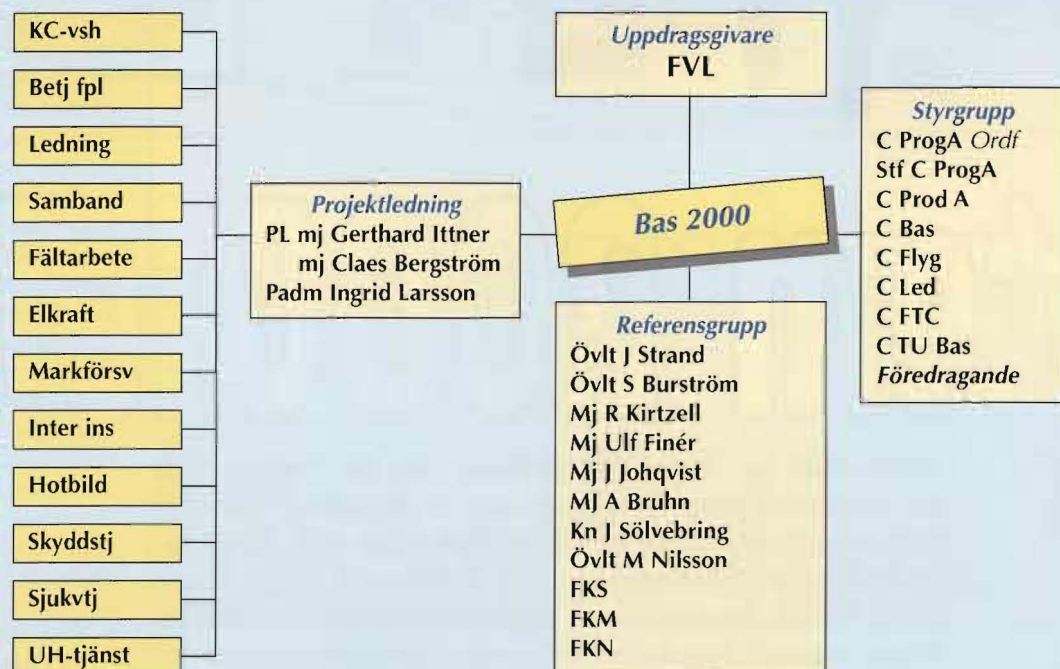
KC-vsh

Betj fpl

Ledning

Samband

Fältarbete

Elkraft

Markförsv

Inter ins

Hotbild

Skyddstj

Sjukvtj

UH-tjänst

Projektledning
PL mj Gerthard Ittner
mj Claes Bergström
Padm Ingrid Larsson

Uppdragsgivare
FVL

Bas 2000

Referensgrupp
Övlt J Strand
Övlt S Burström
Mj R Kirtzell
Mj Ulf Finér
Mj J Johqvist
MJ A Bruhn
Kn J Sölvebring
Övlt M Nilsson
FKS
FKM
FKN

Styrgrupp
C ProgA Ordf
Stf C ProgA
C Prod A
C Bas
C Flyg
C Led
C FTC
C TU Bas
Föredragande